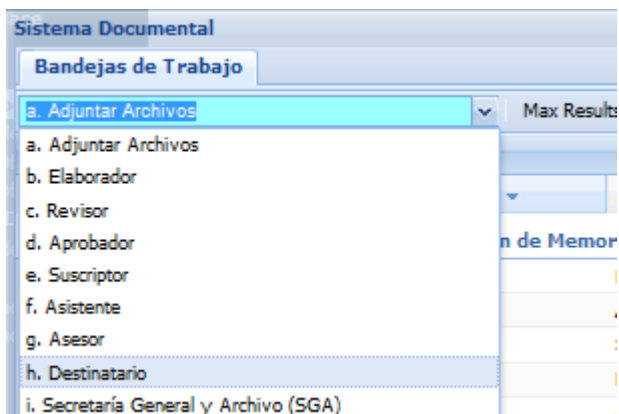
Sistema Documental

Bandejas de Trabajo

a. Adjuntar Archivos

Max Results

a. Adjuntar Archivos
b. Elaborador
c. Revisor
d. Aprobador
e. Suscriptor
f. Asistente
g. Asesor
h. Destinatario
i. Secretaría General y Archivo (SGA)

n de Memor